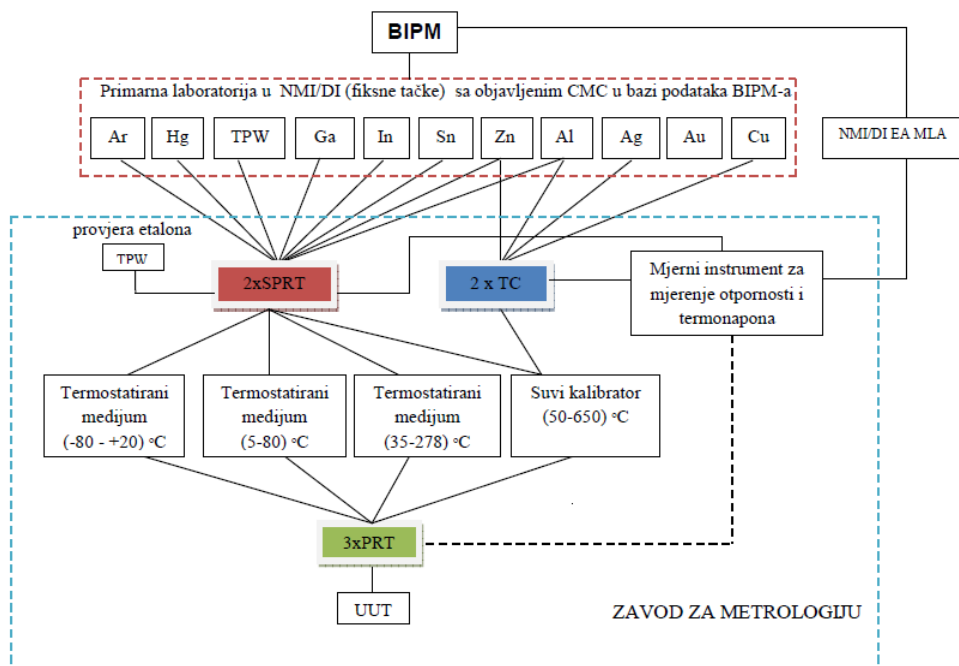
BIPM

Primarna laboratorija u NMI/DI (fiksne tačke) sa objavljenim CMC u bazi podataka BIPM-a

Ar Hg TPW Ga In Sn Zn Al Ag Au Cu

NMI/DI EA MLA

provjera etalona

TPW

2xSPRT

2 x TC

Mjerni instrument za mjerenje otpornosti i termonapona

Termostatirani medijum (-80 - +20) °C

Termostatirani medijum (5-80) °C

Termostatirani medijum (35-278) °C

Suvi kalibrator (50-650) °C

3xPRT

UUT

ZAVOD ZA METROLOGIJU